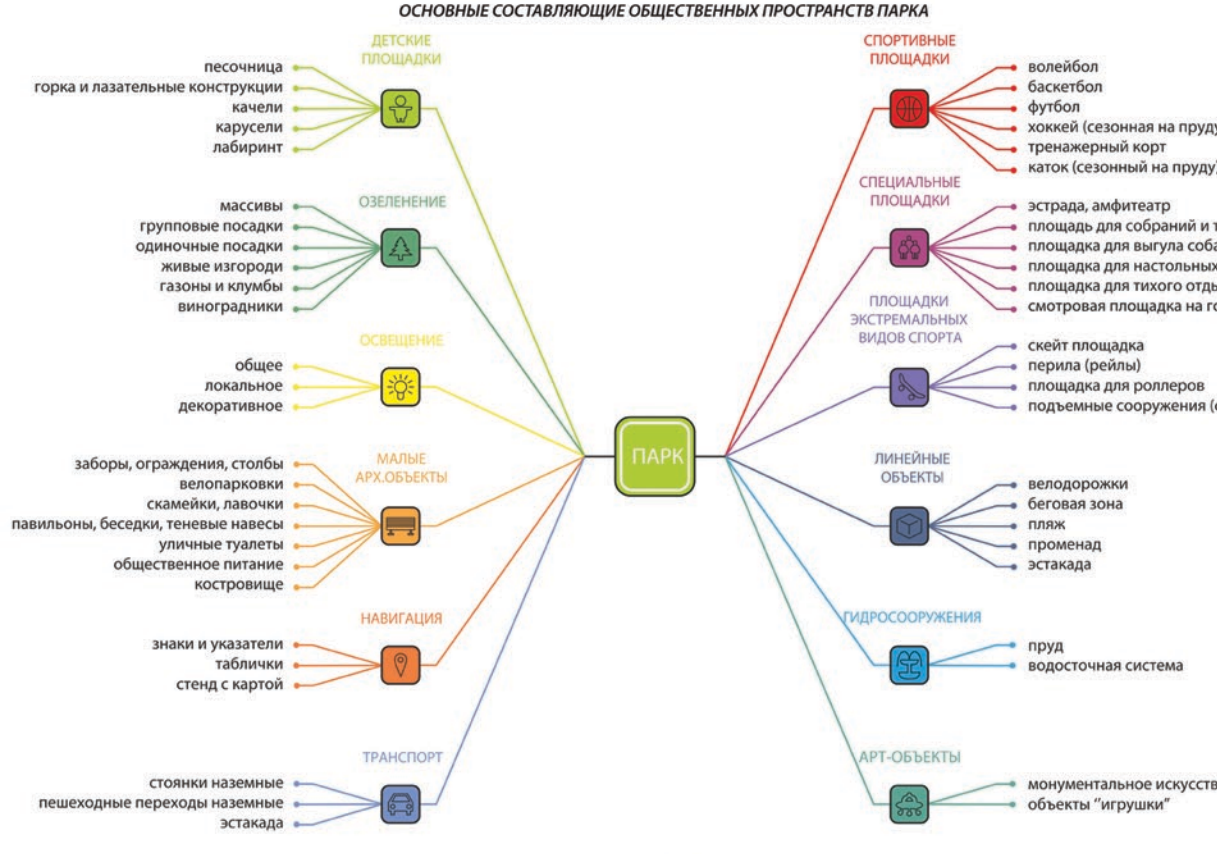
ОСНОВНЫЕ СОСТАВЛЯЮЩИЕ ОБЩЕСТВЕННЫХ ПРОСТРАНСТВ ПАРКА

ПАРК

ДЕТСКИЕ ПЛОЩАДКИ
песочница
горка и лазательные конструкции
качели
карусели
лабиринт

ОЗЕЛЕНЕНИЕ
массивы
групповые посадки
одиночные посадки
живые изгороди
газоны и клумбы
виноградники

ОСВЕЩЕНИЕ
общее
локальное
декоративное

МАЛЫЕ АРХ.ОБЪЕКТЫ
заборы, ограждения, столбы
велопарковки
скамейки, лавочки
павильоны, беседки, теневые навесы
уличные туалеты
общественное питание
костровище

НАВИГАЦИЯ
знаки и указатели
таблички
стенд с картой

ТРАНСПОРТ
стоянки наземные
пешеходные переходы наземные
эстакада

СПОРТИВНЫЕ ПЛОЩАДКИ
волейбол
баскетбол
футбол
хоккей (сезонная на пруду
тренажерный корт
каток (сезонный на пруду)

СПЕЦИАЛЬНЫЕ ПЛОЩАДКИ
эстрада, амфитеатр
площадь для собраний и т
площадка для выгула соба
площадка для настольных
площадка для тихого отды
смотровая площадка на го

ПЛОЩАДКИ ЭКСТРЕМАЛЬНЫХ ВИДОВ СПОРТА
скейт площадка
перила (рейлы)
площадка для роллеров
подъемные сооружения (

ЛИНЕЙНЫЕ ОБЪЕКТЫ
велодорожки
беговая зона
пляж
променад
эстакада

ГИДРОСООРУЖЕНИЯ
пруд
водосточная система

АРТ-ОБЪЕКТЫ
монументальное искусств
объекты "игрушки"